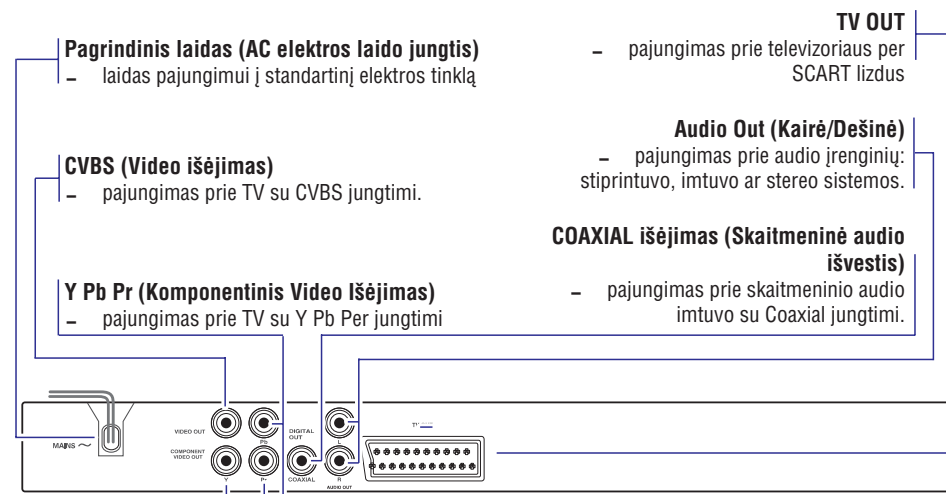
**TV OUT**
– pajungimas prie televizoriaus per SCART lizdus

**Pagrindinis laidas (AC elektros laido jungtis)**
– laidas pajungimui į standartinį elektros tinklą

**Audio Out (Kairė/Dešinė)**
– pajungimas prie audio įrenginių: stiprintuvo, imtuvo ar stereo sistemos.

**CVBS (Video išėjimas)**
– pajungimas prie TV su CVBS jungtimi.

**COAXIAL išėjimas (Skaitmeninė audio išvestis)**
– pajungimas prie skaitmeninio audio imtuvo su Coaxial jungtimi.

**Y Pb Pr (Komponentinis Video Išėjimas)**
– pajungimas prie TV su Y Pb Per jungtimi

MAINS ~
VIDEO OUT
COMPONENT VIDEO OUT
Y
Pb
Pr
DIGITAL OUT
COAXIAL
L
R
AUDIO OUT
TV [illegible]